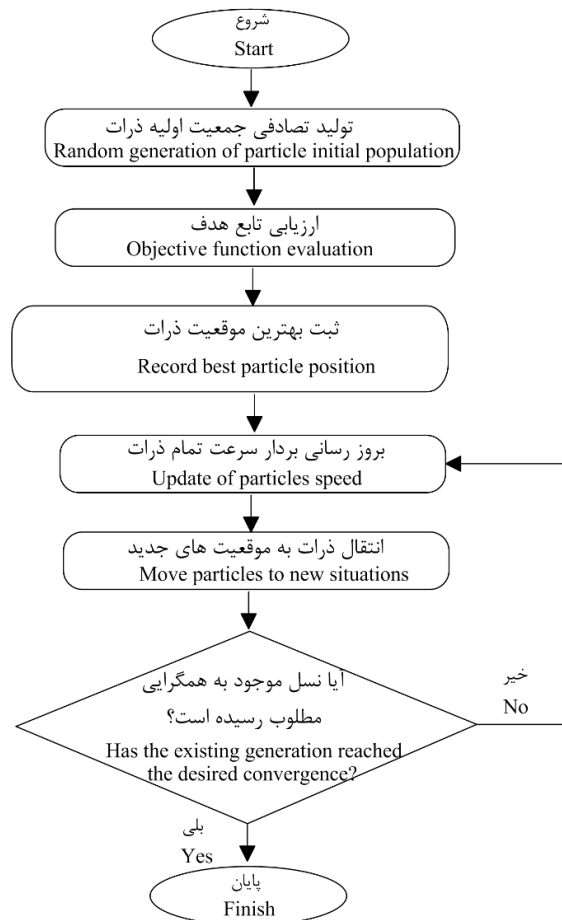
شروع
Start

تولید تصادفی جمعیت اولیه ذرات
Random generation of particle initial population

ارزیابی تابع هدف
Objective function evaluation

ثبت بهترین موقعیت ذرات
Record best particle position

بروز رسانی بردار سرعت تمام ذرات
Update of particles speed

انتقال ذرات به موقعیت های جدید
Move particles to new situations

آیا نسل موجود به همگرایی مطلوب رسیده است؟
Has the existing generation reached the desired convergence?

خیر
No

بلی
Yes

پایان
Finish